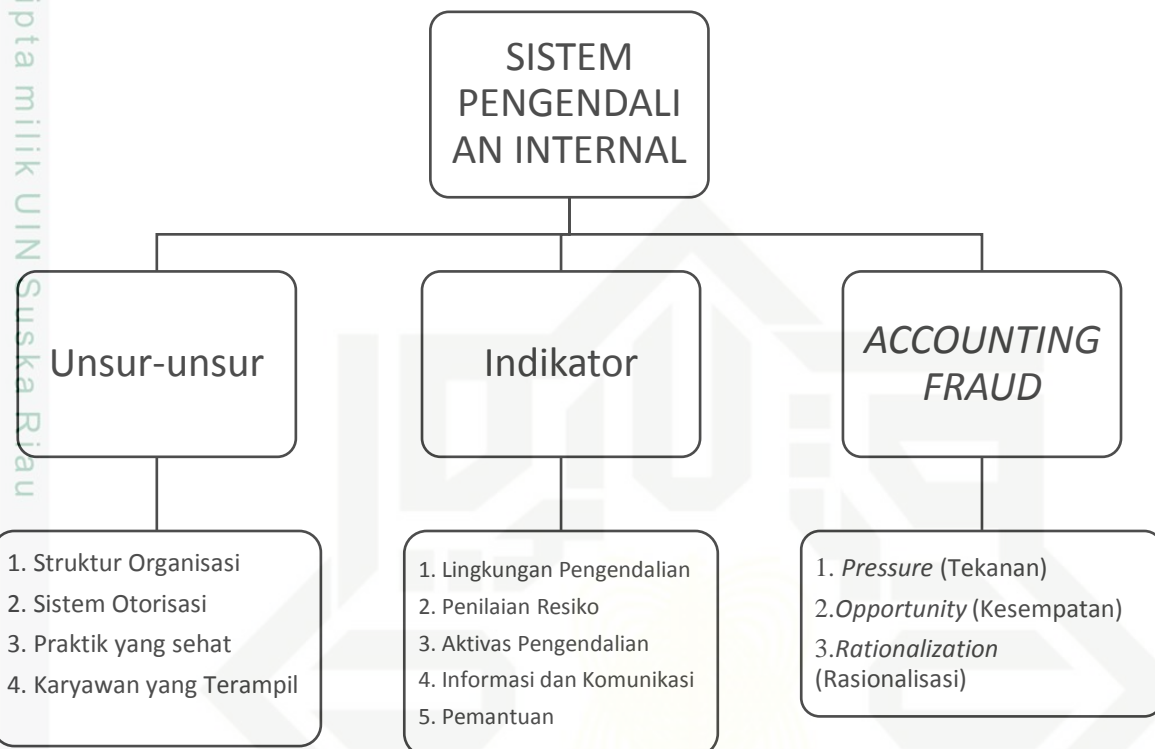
ipta milik UIN Suska Riau

SISTEM PENGENDALI AN INTERNAL

Unsur-unsur

Indikator

*ACCOUNTING FRAUD*

1. Struktur Organisasi
2. Sistem Otorisasi
3. Praktik yang sehat
4. Karyawan yang Terampil

1. Lingkungan Pengendalian
2. Penilaian Resiko
3. Aktivas Pengendalian
4. Informasi dan Komunikasi
5. Pemantuan

1. *Pressure* (Tekanan)
2.*Opportunity* (Kesempatan)
3.*Rationalization* (Rasionalisasi)